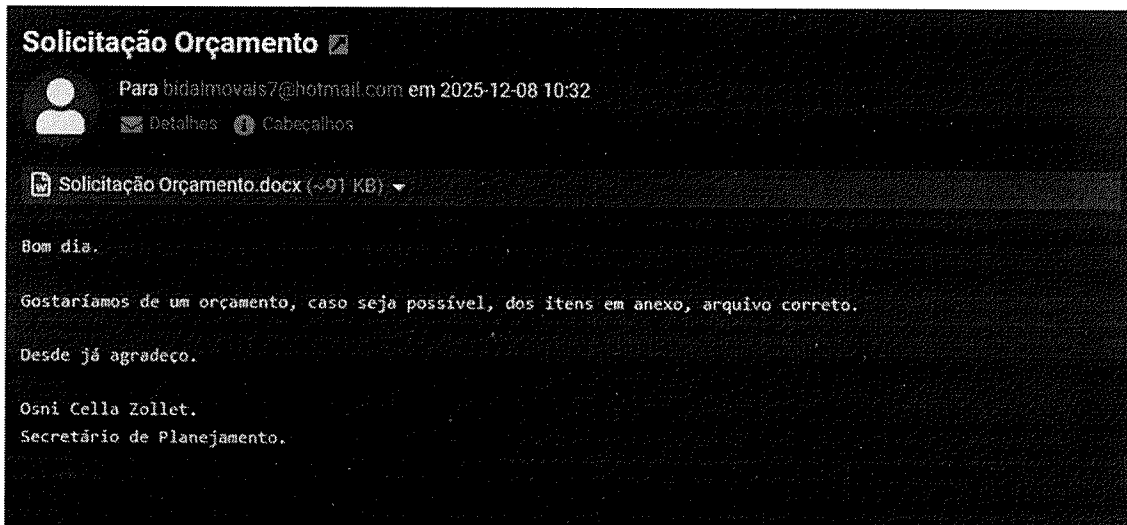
Solicitação Orçamento

Para bidalmovais7@hotmail.com em 2025-12-08 10:32
Detalhes Cabeçalhos

Solicitação Orçamento.docx (~91 KB)

Bom dia.

Gostaríamos de um orçamento, caso seja possível, dos itens em anexo, arquivo correto.

Desde já agradeço.

Osni Cella Zollet.
Secretário de Planejamento.